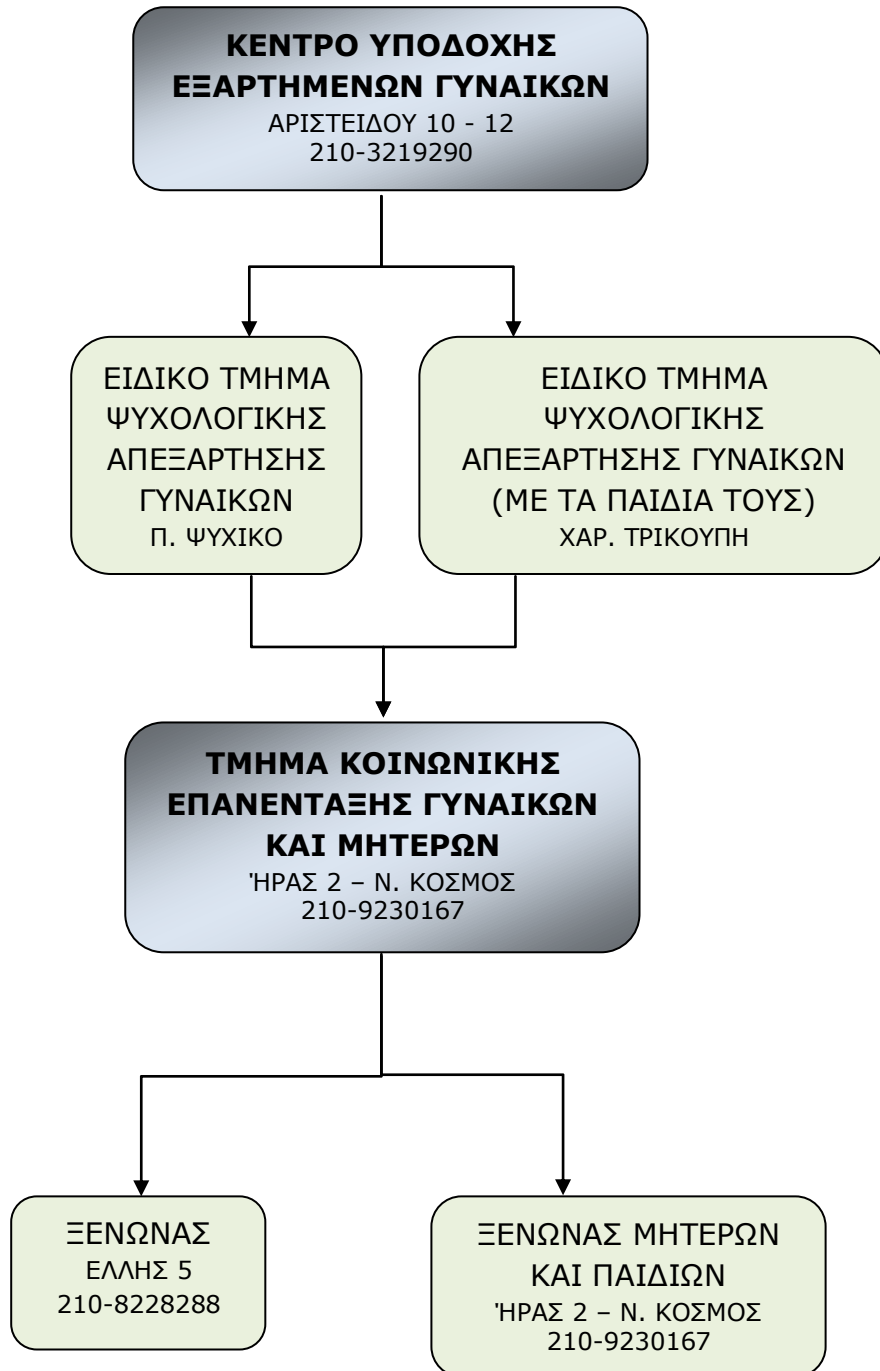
ΚΕΝΤΡΟ ΥΠΟΔΟΧΗΣ ΕΞΑΡΤΗΜΕΝΩΝ ΓΥΝΑΙΚΩΝ
ΑΡΙΣΤΕΙΔΟΥ 10 - 12
210-3219290

ΕΙΔΙΚΟ ΤΜΗΜΑ ΨΥΧΟΛΟΓΙΚΗΣ ΑΠΕΞΑΡΤΗΣΗΣ ΓΥΝΑΙΚΩΝ
Π. ΨΥΧΙΚΟ

ΕΙΔΙΚΟ ΤΜΗΜΑ ΨΥΧΟΛΟΓΙΚΗΣ ΑΠΕΞΑΡΤΗΣΗΣ ΓΥΝΑΙΚΩΝ (ΜΕ ΤΑ ΠΑΙΔΙΑ ΤΟΥΣ)
ΧΑΡ. ΤΡΙΚΟΥΠΗ

ΤΜΗΜΑ ΚΟΙΝΩΝΙΚΗΣ ΕΠΑΝΕΝΤΑΞΗΣ ΓΥΝΑΙΚΩΝ ΚΑΙ ΜΗΤΕΡΩΝ
ΉΡΑΣ 2 – Ν. ΚΟΣΜΟΣ
210-9230167

ΞΕΝΩΝΑΣ
ΕΛΛΗΣ 5
210-8228288

ΞΕΝΩΝΑΣ ΜΗΤΕΡΩΝ ΚΑΙ ΠΑΙΔΙΩΝ
ΉΡΑΣ 2 – Ν. ΚΟΣΜΟΣ
210-9230167